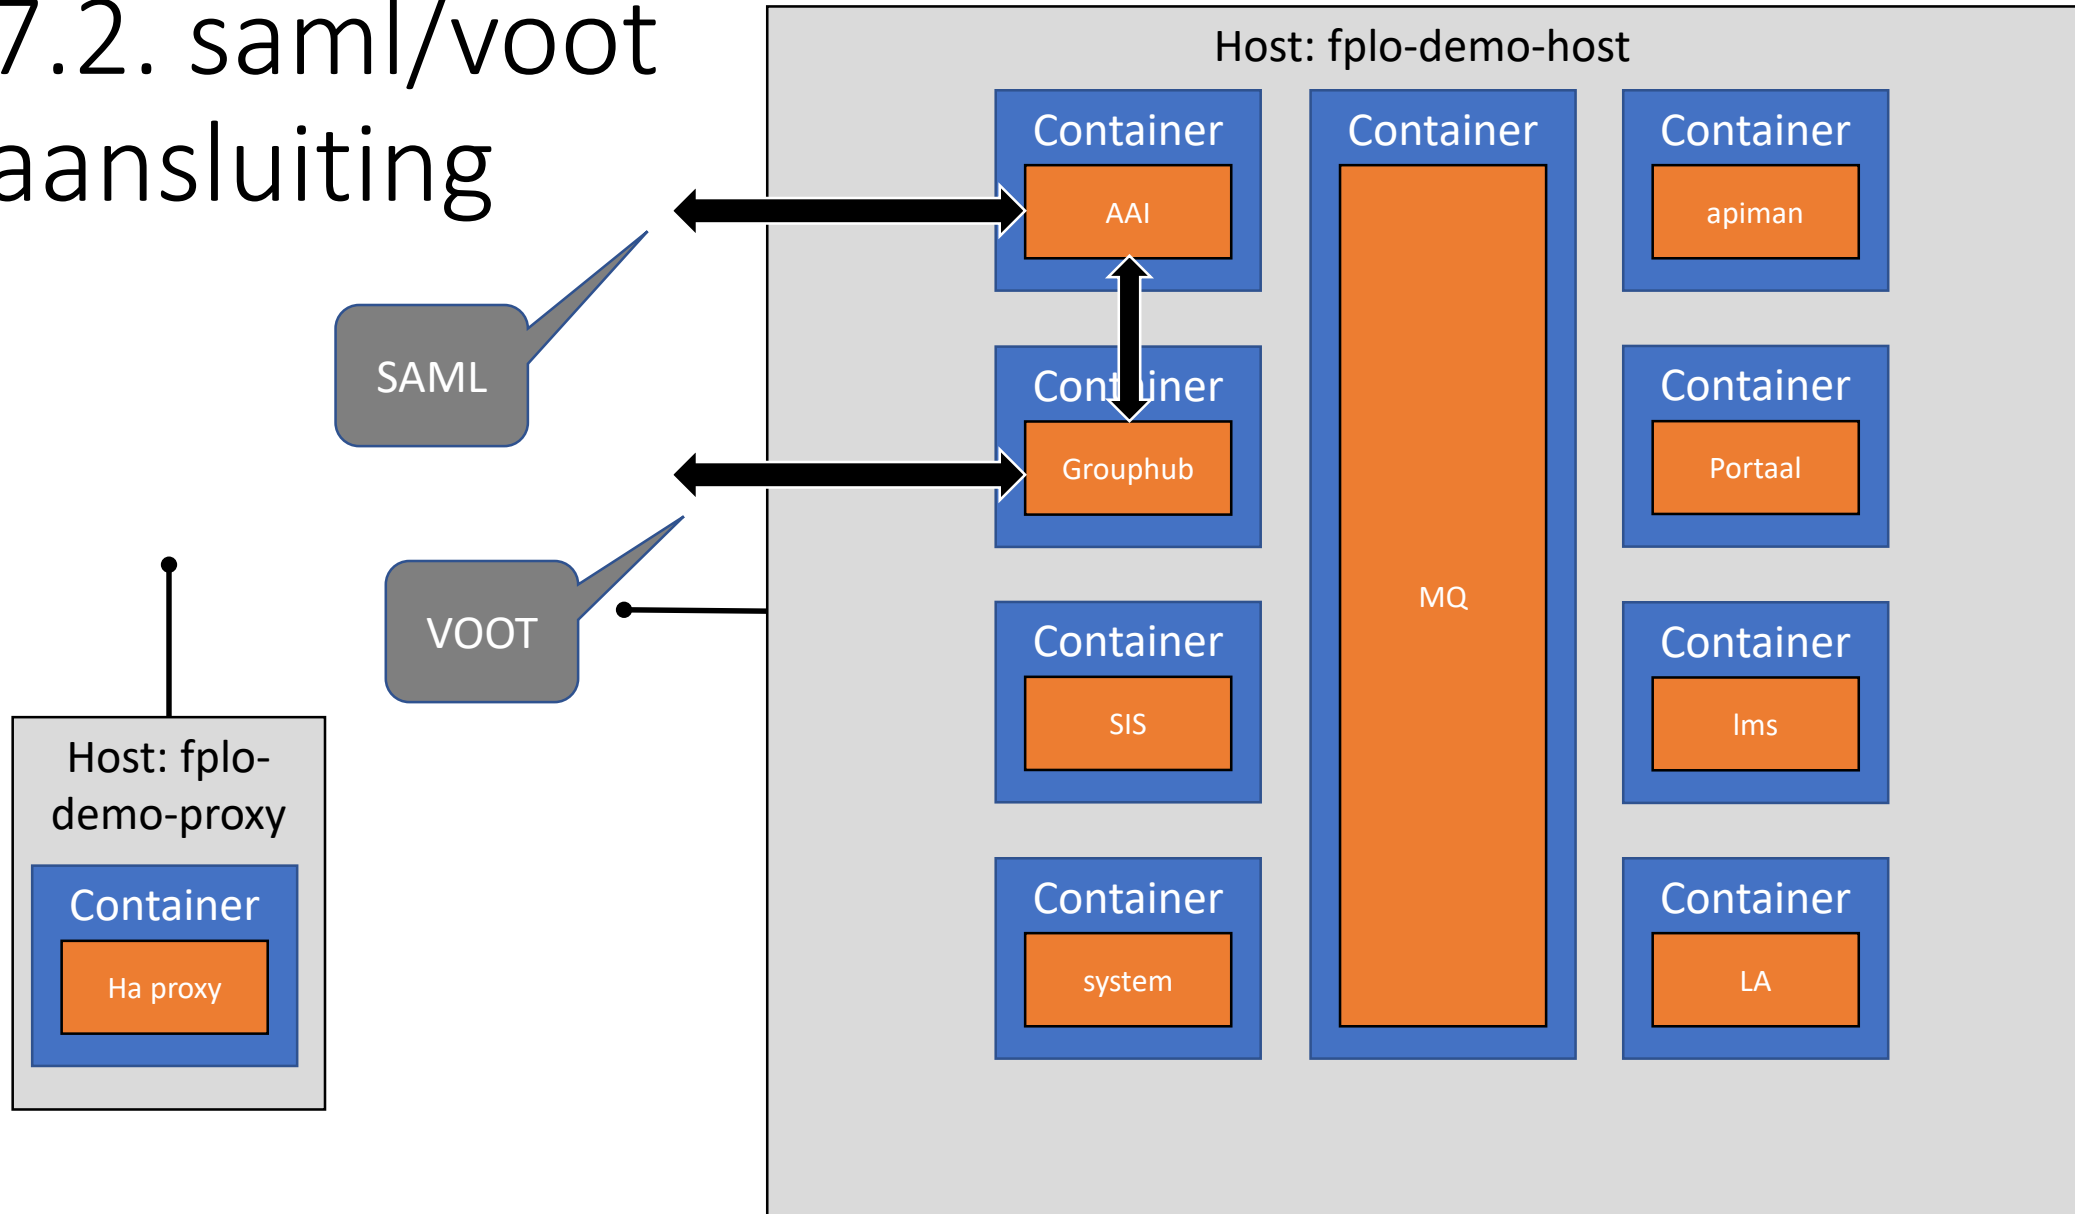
7.2. saml/voot aansluiting

SAML

VOOT

Host: fplo-demo-proxy

Container

Ha proxy

Host: fplo-demo-host

Container

AAI

Container

Grouphub

Container

SIS

Container

system

Container

MQ

Container

apiman

Container

Portaal

Container

lms

Container

LA